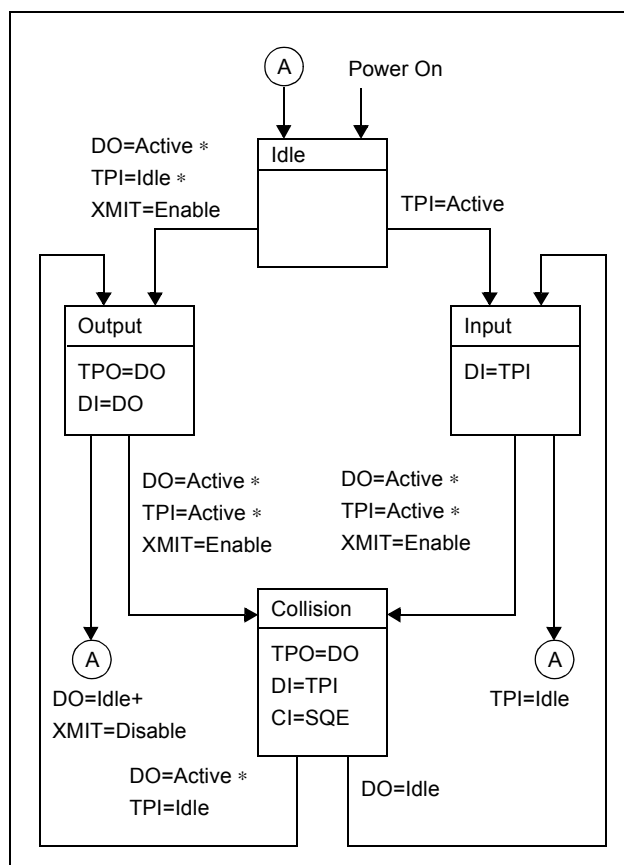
A

Power On

DO=Active ∗
TPI=Idle ∗
XMIT=Enable

Idle

TPI=Active

Output

TPO=DO
DI=DO

Input

DI=TPI

DO=Active ∗
TPI=Active ∗
XMIT=Enable

DO=Active ∗
TPI=Active ∗
XMIT=Enable

Collision

TPO=DO
DI=TPI
CI=SQE

A

DO=Idle+
XMIT=Disable

A

TPI=Idle

DO=Active ∗
TPI=Idle

DO=Idle